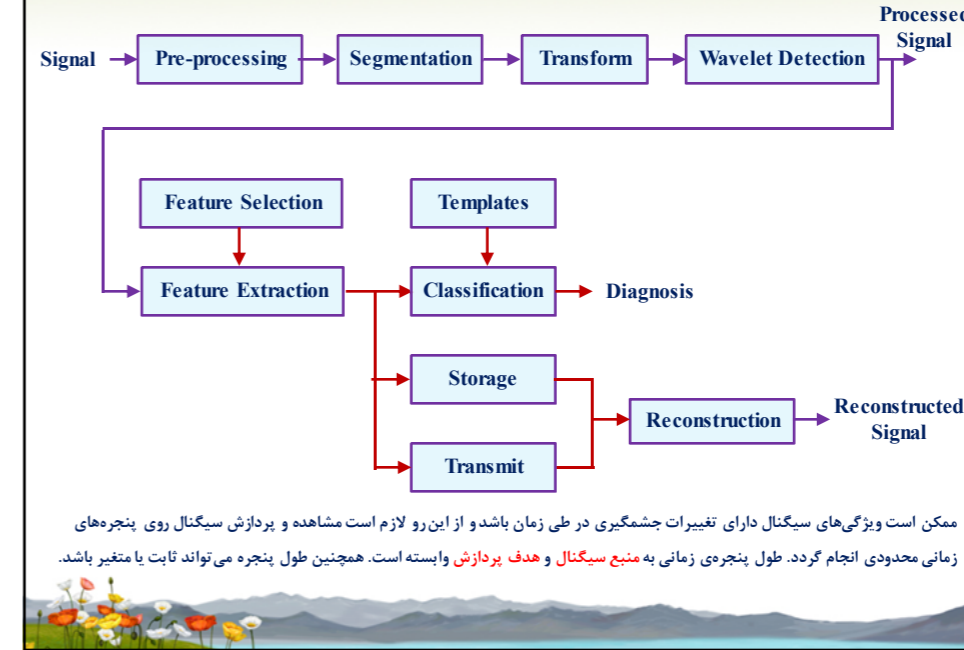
Signal

Pre-processing

Segmentation

Transform

Wavelet Detection

Processed Signal

Feature Selection

Templates

Feature Extraction

Classification

Diagnosis

Storage

Reconstruction

Reconstructed Signal

Transmit

ممکن است ویژگی‌های سیگنال دارای تغییرات جشمگیری در طی زمان باشد و از این رو لازم است مشاهده و پردازش سیگنال روی پنجره‌های زمانی محدودی انجام گردد. طول پنجره‌ی زمانی به منبع سیگنال و هدف پردازش وابسته است. همچنین طول پنجره می‌تواند ثابت یا متغیر باشد.